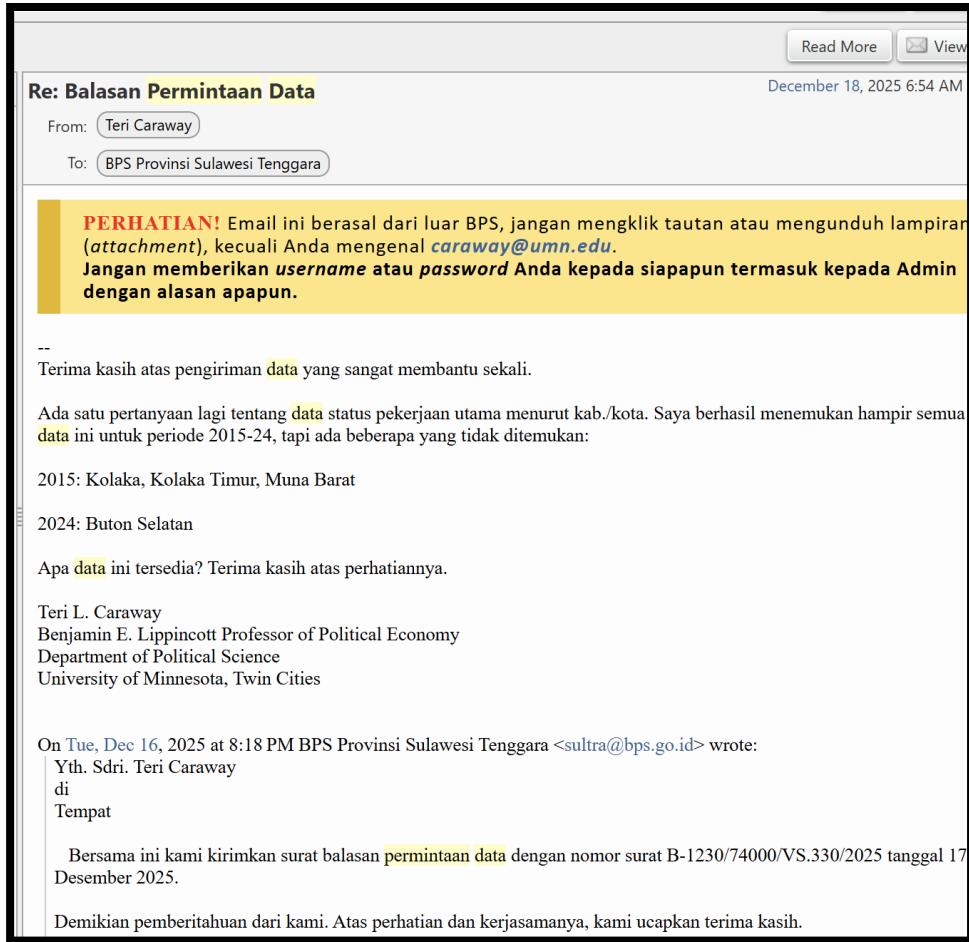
Read More

View

Re: Balasan Permintaan Data

December 18, 2025 6:54 AM

From: Teri Caraway

To: BPS Provinsi Sulawesi Tenggara

PERHATIAN! Email ini berasal dari luar BPS, jangan mengklik tautan atau mengunduh lampiran (*attachment*), kecuali Anda mengenal *caraway@umn.edu*.
**Jangan memberikan *username* atau *password* Anda kepada siapapun termasuk kepada Admin dengan alasan apapun.**

--
Terima kasih atas pengiriman data yang sangat membantu sekali.

Ada satu pertanyaan lagi tentang data status pekerjaan utama menurut kab./kota. Saya berhasil menemukan hampir semua data ini untuk periode 2015-24, tapi ada beberapa yang tidak ditemukan:

2015: Kolaka, Kolaka Timur, Muna Barat

2024: Buton Selatan

Apa data ini tersedia? Terima kasih atas perhatiannya.

Teri L. Caraway
Benjamin E. Lippincott Professor of Political Economy
Department of Political Science
University of Minnesota, Twin Cities

On Tue, Dec 16, 2025 at 8:18 PM BPS Provinsi Sulawesi Tenggara <sultra@bps.go.id> wrote:
Yth. Sdri. Teri Caraway
di
Tempat

Bersama ini kami kirimkan surat balasan permintaan data dengan nomor surat B-1230/74000/VS.330/2025 tanggal 17 Desember 2025.

Demikian pemberitahuan dari kami. Atas perhatian dan kerjasamanya, kami ucapkan terima kasih.